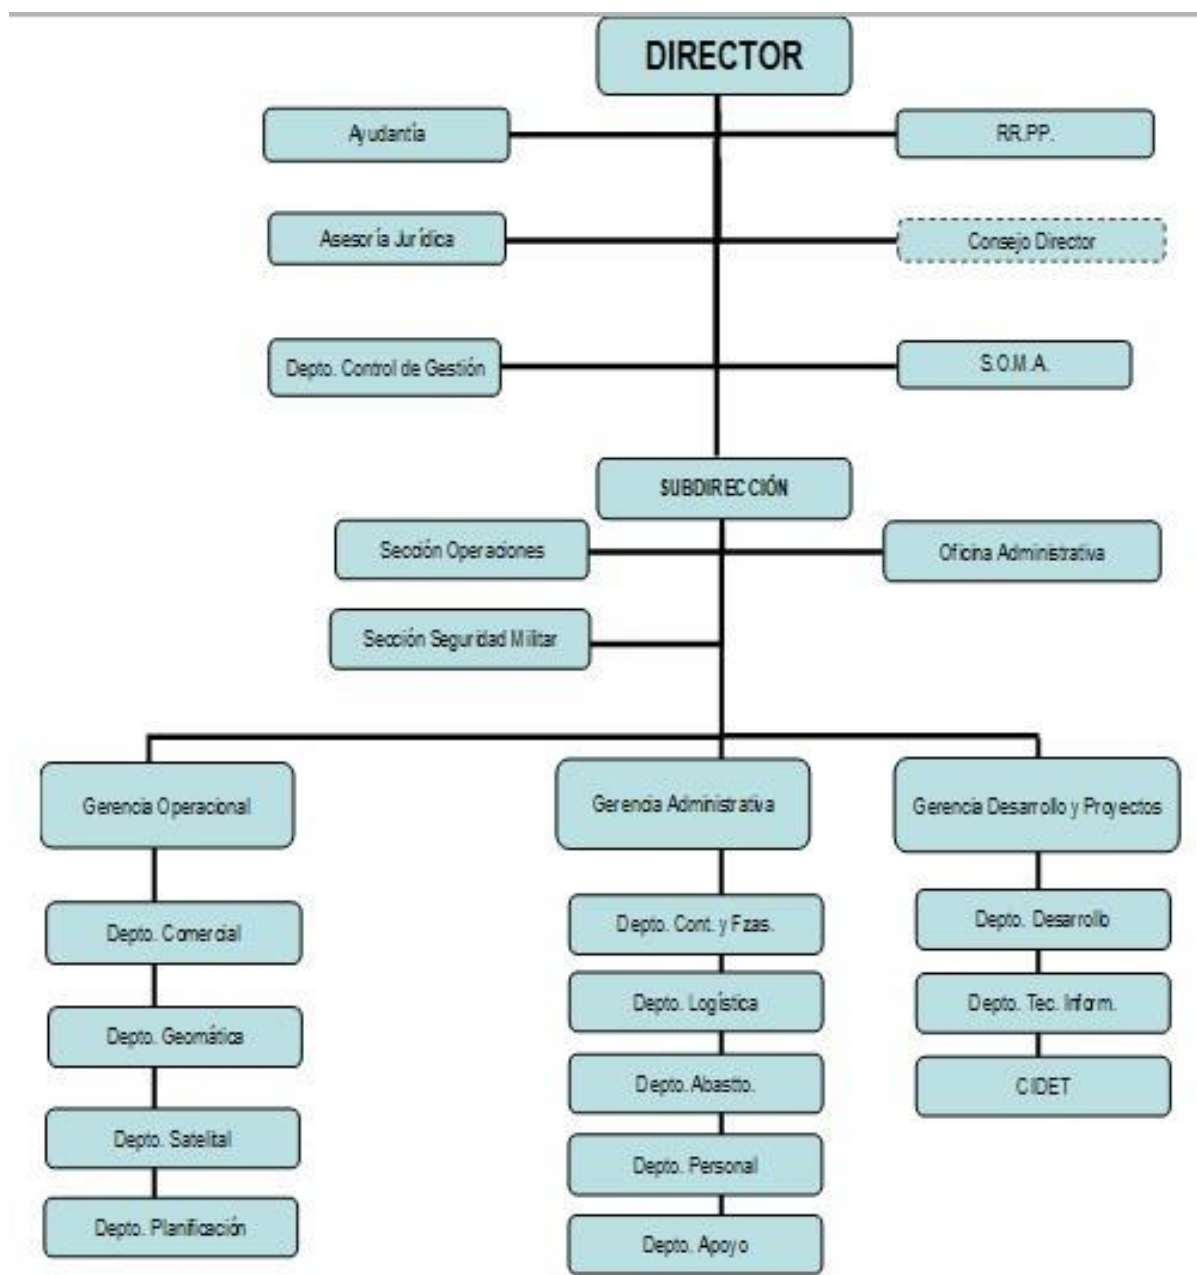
DIRECTOR

Ayudantía

RR.PP.

Asesoría Jurídica

Consejo Director

Depto. Control de Gestión

S.O.M.A.

SUBDIRECCIÓN

Sección Operaciones

Oficina Administrativa

Sección Seguridad Militar

Gerencia Operacional

Depto. Comercial

Depto. Geomática

Depto. Satelital

Depto. Planificación

Gerencia Administrativa

Depto. Cont. y Fzas.

Depto. Logística

Depto. Abastto.

Depto. Personal

Depto. Apoyo

Gerencia Desarrollo y Proyectos

Depto. Desarrollo

Depto. Tec. Inform.

CIDET